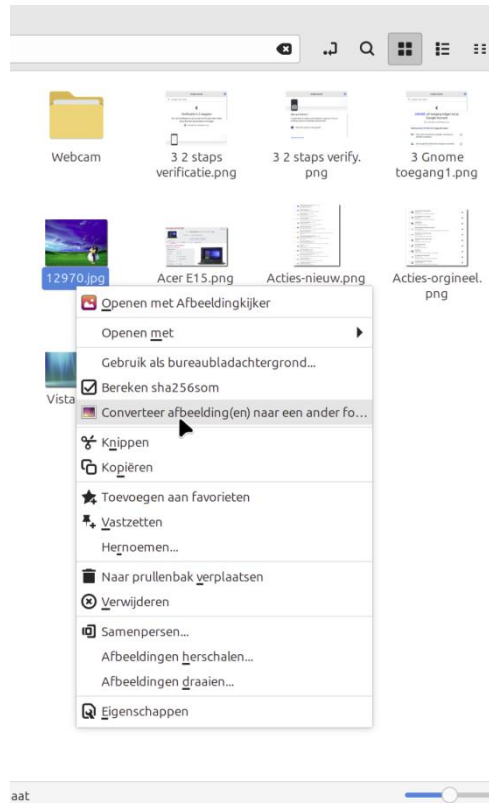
Webcam

3 2 staps verificatie.png

3 2 staps verify. png

3 Gnome toegang1.png

12970.jpg

Acer E15.png

Acties-nieuw.png

Acties-orgineel. png

Vista

Openen met Afbeeldingkijker

Openen met

Gebruik als bureaubladachtergrond...

Bereken sha256som

Converteer afbeelding(en) naar een ander fo...

Knippen

Kopiëren

Toevoegen aan favorieten

Vastzetten

Hernoemen...

Naar prullenbak verplaatsen

Verwijderen

Samenpersen...

Afbeeldingen herschalen...

Afbeeldingen draaien...

Eigenschappen

aat